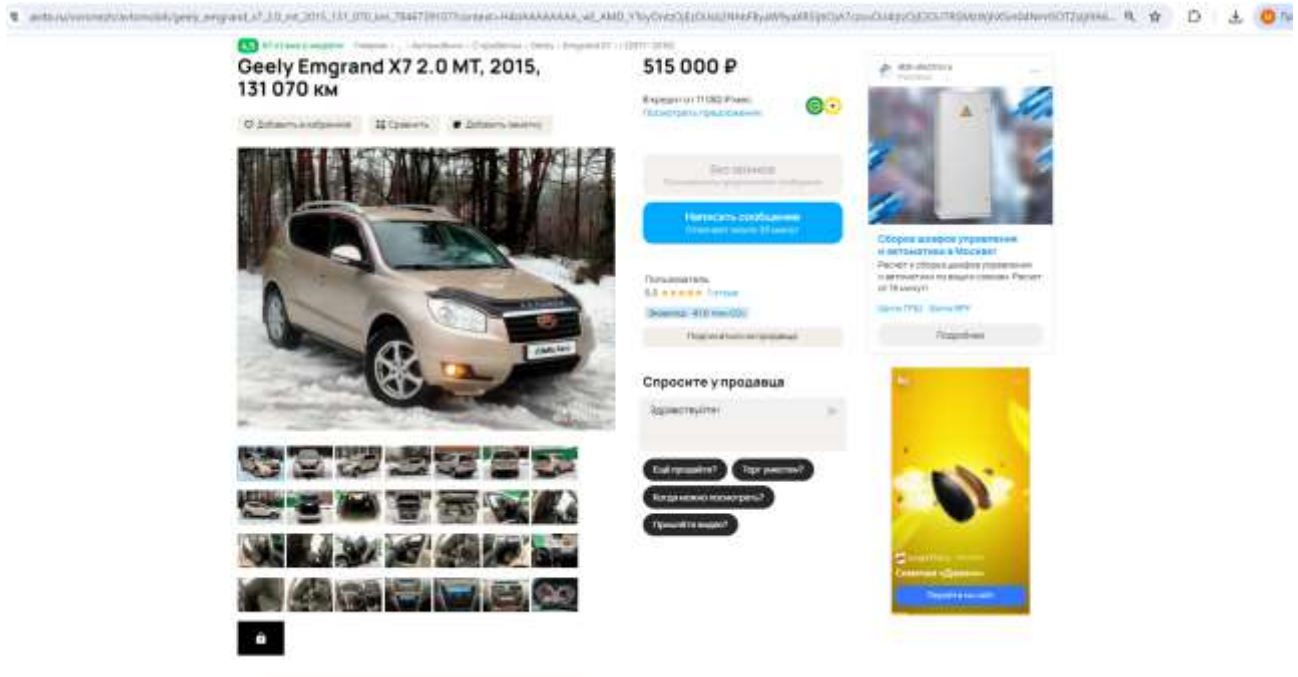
avito.ru/voronezh/avtomobili/geely_emgrand_x7_2.0_mt_2015_131_070_km_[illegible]

4,5 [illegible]

Geely Emgrand X7 2.0 MT, 2015, 131 070 км

Добавить в избранное Сравнить Добавить заметку

515 000 ₽

В кредит от 11 082 ₽/мес.
Посмотреть предложения

Без звонков
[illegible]

Написать сообщение
Отвечает около 30 минут

Пользователь
5,0 ★★★★★ 1 отзыв
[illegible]

Подписаться на продавца

Спросите у продавца

Здравствуйте!

Ещё продаёте? Торг уместен? Когда можно посмотреть? Пришлёте видео?

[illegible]
Реклама

Сборка шкафов управления и автоматики в Москве!
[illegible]

Подробнее

Семечки «Джинн»

Перейти на сайт